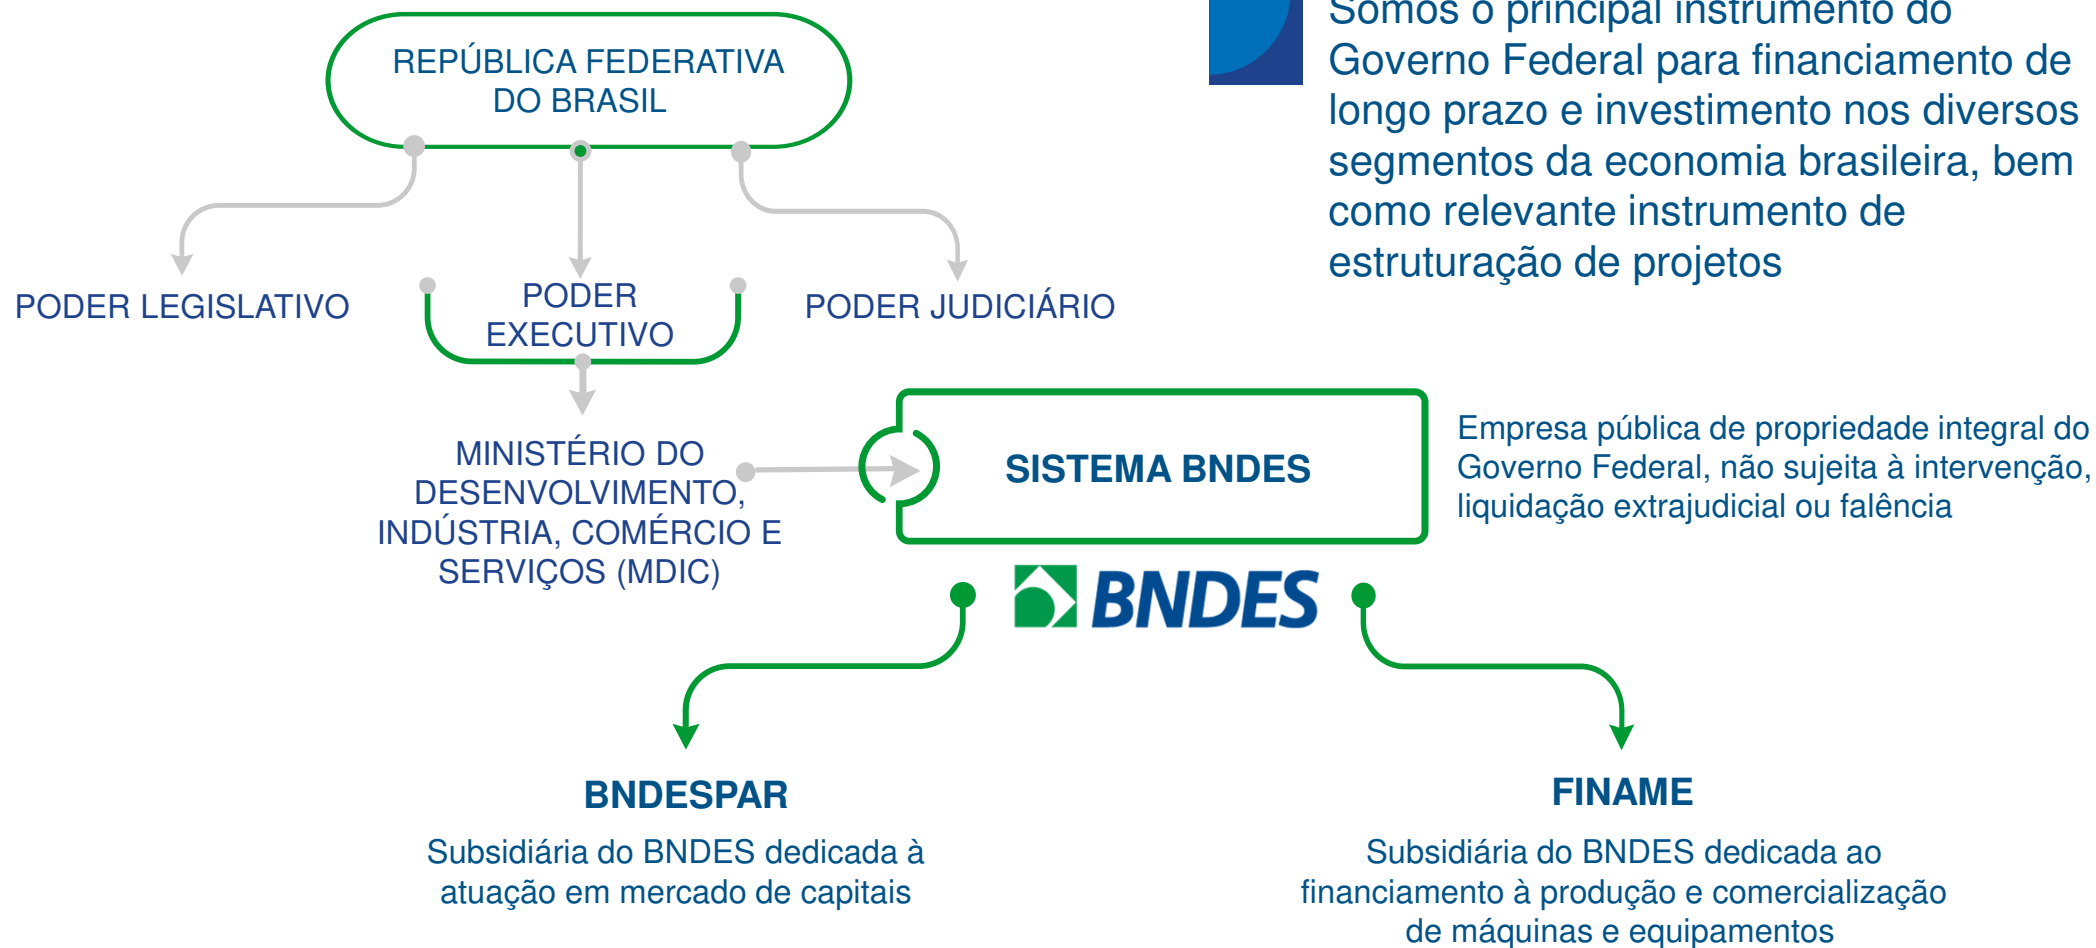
REPÚBLICA FEDERATIVA DO BRASIL

PODER LEGISLATIVO

PODER EXECUTIVO

PODER JUDICIÁRIO

Somos o principal instrumento do Governo Federal para financiamento de longo prazo e investimento nos diversos segmentos da economia brasileira, bem como relevante instrumento de estruturação de projetos

MINISTÉRIO DO DESENVOLVIMENTO, INDÚSTRIA, COMÉRCIO E SERVIÇOS (MDIC)

SISTEMA BNDES

Empresa pública de propriedade integral do Governo Federal, não sujeita à intervenção, liquidação extrajudicial ou falência

BNDES

BNDESPAR

Subsidiária do BNDES dedicada à atuação em mercado de capitais

FINAME

Subsidiária do BNDES dedicada ao financiamento à produção e comercialização de máquinas e equipamentos